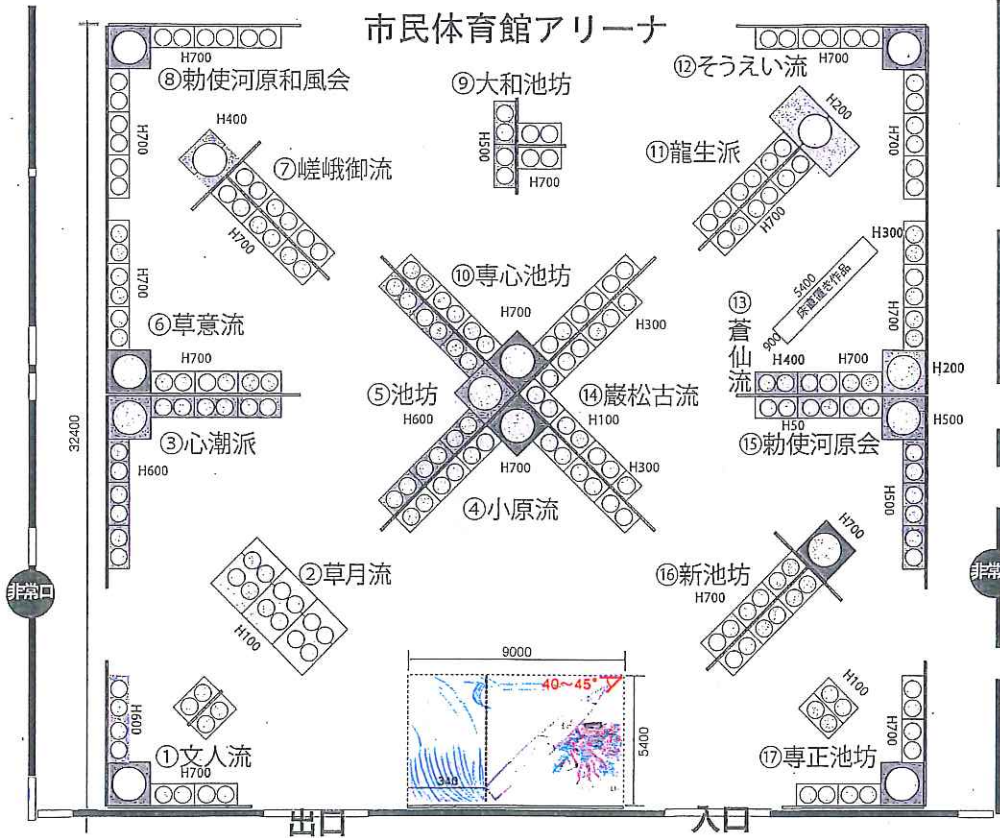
市民体育館アリーナ

H700
⑧勅使河原和風会
H700

⑨大和池坊
H500
H700

H700
⑫そうえい流
H200
⑪龍生派
H700
H700

H400
⑦嵯峨御流
H700

H700
⑥草意流
H700

⑩専心池坊
H700
H300
⑤池坊
H600
⑭巌松古流
H100
H700
H300
④小原流

H300
5400
床置置き作品
900
⑬蒼仙流
H700
H400
H700
H200
H50
H500
⑮勅使河原会
H500

③心潮派
H600

32400

非常口

②草月流
H100

H700
⑯新池坊
H700

非常

9000
40~45°
5400
340

H600
①文人流
H700

H100
H700
⑰専正池坊

出口
入口